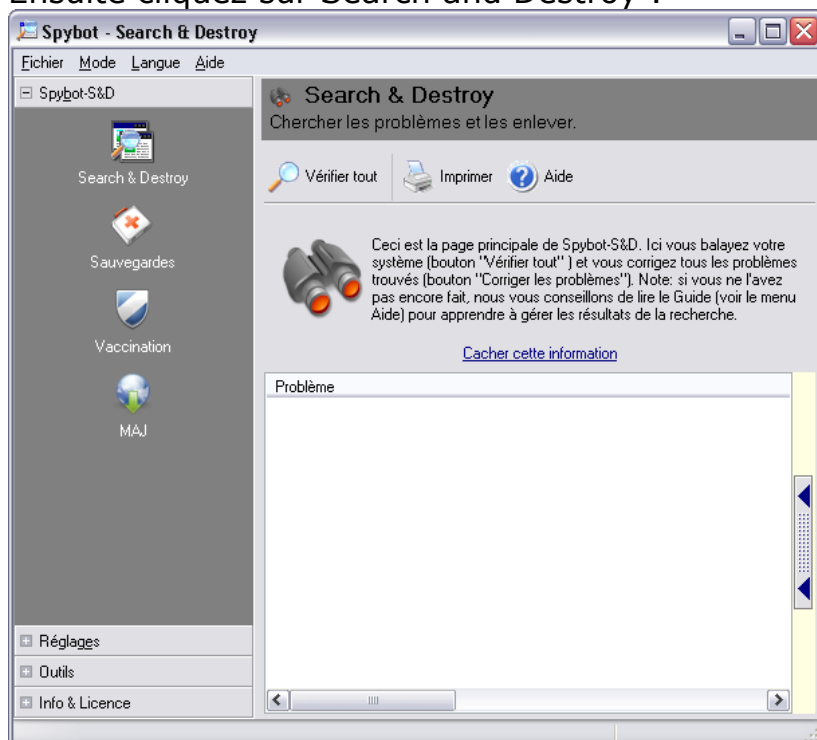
Ensuite cliquez sur Search and Destroy :

Spybot - Search & Destroy

Fichier Mode Langue Aide

⊟ Spybot-S&D

Search & Destroy

Sauvegardes

Vaccination

MAJ

Search & Destroy
Chercher les problèmes et les enlever.

Vérifier tout Imprimer Aide

Ceci est la page principale de Spybot-S&D. Ici vous balayez votre système (bouton "Vérifier tout" ) et vous corrigez tous les problèmes trouvés (bouton "Corriger les problèmes"). Note: si vous ne l'avez pas encore fait, nous vous conseillons de lire le Guide (voir le menu Aide) pour apprendre à gérer les résultats de la recherche.

Cacher cette information

Problème

⊞ Réglages
⊞ Outils
⊞ Info & Licence